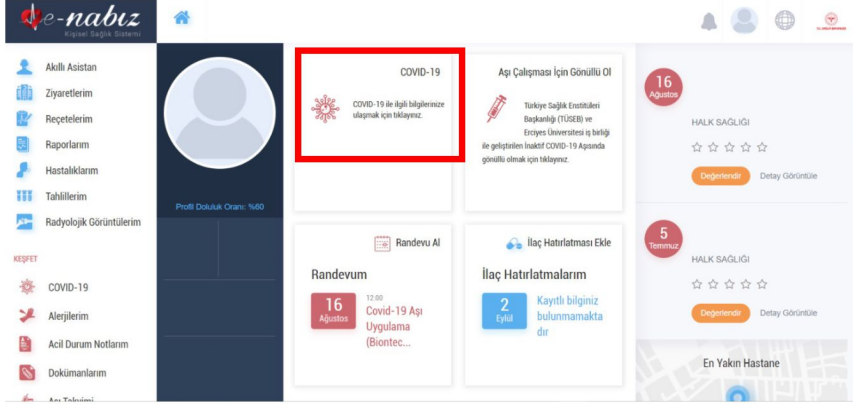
e-nabız
Kişisel Sağlık Sistemi

Akıllı Asistan
Ziyaretlerim
Reçetelerim
Raporlarım
Hastalıklarım
Tahlillerim
Radyolojik Görüntülerim

KEŞFET
COVID-19
Alerjilerim
Acil Durum Notlarım
Dokümanlarım
Aşı Takvimi

Profil Doluluk Oranı: %60

COVID-19
COVID-19 ile ilgili bilgilerinize ulaşmak için tıklayınız.

Aşı Çalışması İçin Gönüllü Ol
Türkiye Sağlık Enstitüleri Başkanlığı (TÜSEB) ve Erciyes Üniversitesi iş birliği ile geliştirilen İnaktif COVID-19 Aşısında gönüllü olmak için tıklayınız.

Randevu Al
Randevum
16 Ağustos
12:00
Covid-19 Aşı Uygulama (Biontec...

İlaç Hatırlatması Ekle
İlaç Hatırlatmalarım
2 Eylül
Kayıtlı bilginiz bulunmamaktadır

16 Ağustos
HALK SAĞLIĞI
Değerlendir Detay Görüntüle

5 Temmuz
HALK SAĞLIĞI
Değerlendir Detay Görüntüle

En Yakın Hastane